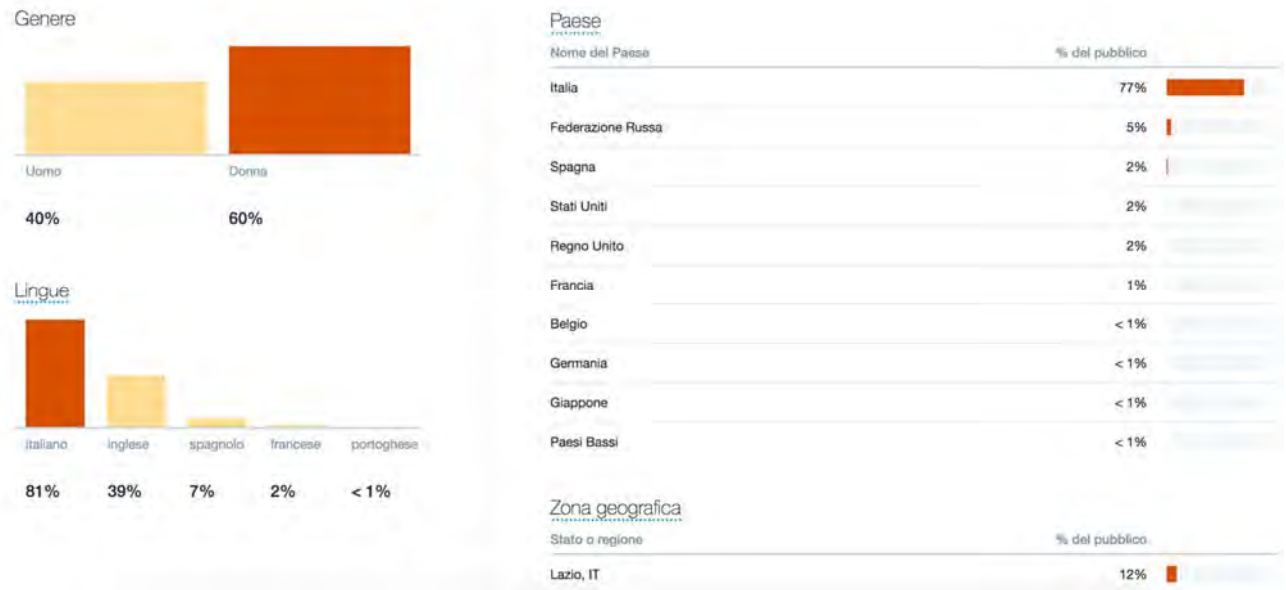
Genere

| Uomo | Donna |
|---|---|
| 40% | 60% |

Lingue

| italiano | inglese | spagnolo | francese | portoghese |
|---|---|---|---|---|
| 81% | 39% | 7% | 2% | < 1% |

Paese

| Nome del Paese | % del pubblico |
|---|---|
| Italia | 77% |
| Federazione Russa | 5% |
| Spagna | 2% |
| Stati Uniti | 2% |
| Regno Unito | 2% |
| Francia | 1% |
| Belgio | < 1% |
| Germania | < 1% |
| Giappone | < 1% |
| Paesi Bassi | < 1% |

Zona geografica

| Stato o regione | % del pubblico |
|---|---|
| Lazio, IT | 12% |